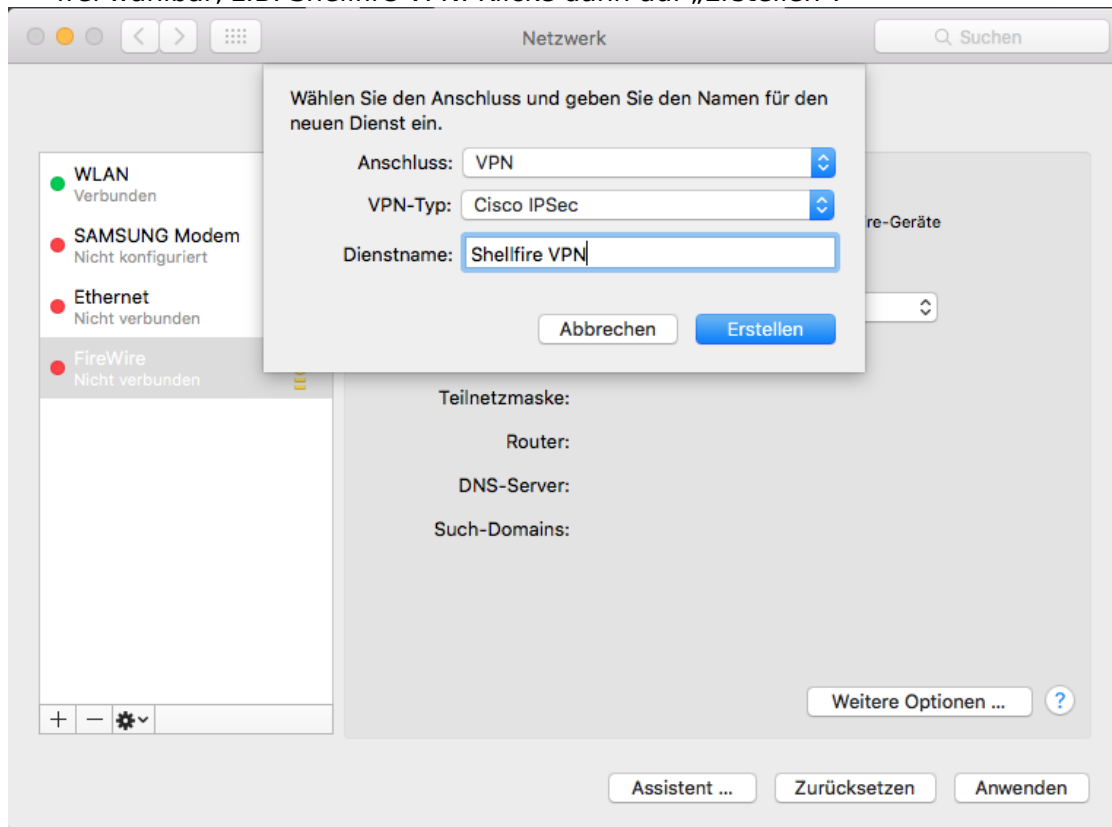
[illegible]

Netzwerk

Suchen

Wählen Sie den Anschluss und geben Sie den Namen für den neuen Dienst ein.

Anschluss: VPN

VPN-Typ: Cisco IPSec

Dienstname: Shellfire VPN

Abbrechen

Erstellen

WLAN
Verbunden

SAMSUNG Modem
Nicht konfiguriert

Ethernet
Nicht verbunden

FireWire
Nicht verbunden

re-Geräte

Teilnetzmaske:

Router:

DNS-Server:

Such-Domains:

Weitere Optionen ...

?

+ −

Assistent ...

Zurücksetzen

Anwenden